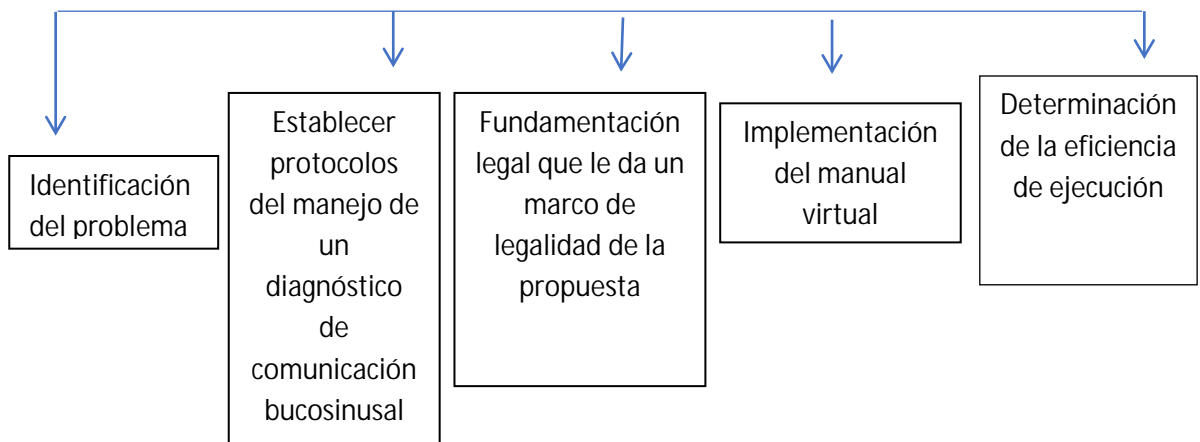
Identificación del problema

Establecer protocolos del manejo de un diagnóstico de comunicación bucosinusal

Fundamentación legal que le da un marco de legalidad de la propuesta

Implementación del manual virtual

Determinación de la eficiencia de ejecución